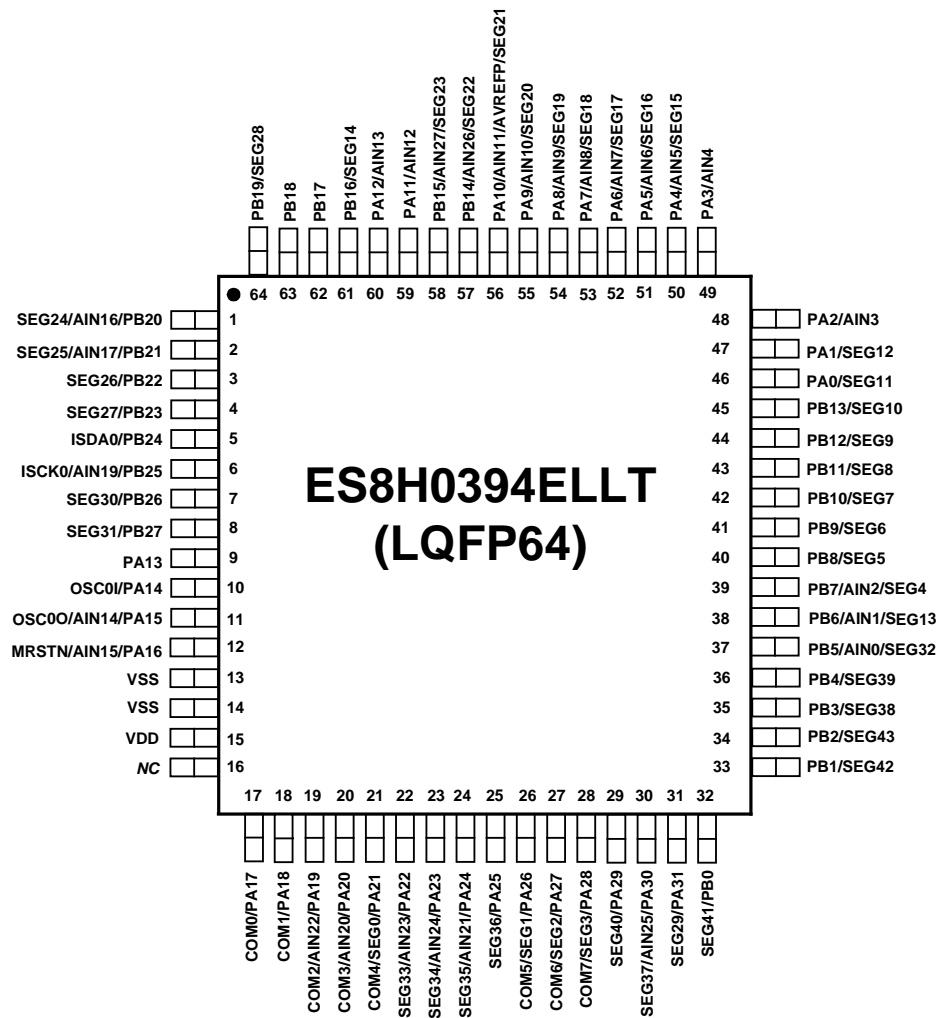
PB19/SEG28
PB18
PB17
PB16/SEG14
PA12/AIN13
PA11/AIN12
PB15/AIN27/SEG23
PB14/AIN26/SEG22
PA10/AIN11/AVREFP/SEG21
PA9/AIN10/SEG20
PA8/AIN9/SEG19
PA7/AIN8/SEG18
PA6/AIN7/SEG17
PA5/AIN6/SEG16
PA4/AIN5/SEG15
PA3/AIN4

64 63 62 61 60 59 58 57 56 55 54 53 52 51 50 49

SEG24/AIN16/PB20 1
SEG25/AIN17/PB21 2
SEG26/PB22 3
SEG27/PB23 4
ISDA0/PB24 5
ISCK0/AIN19/PB25 6
SEG30/PB26 7
SEG31/PB27 8
PA13 9
OSC0I/PA14 10
OSC0O/AIN14/PA15 11
MRSTN/AIN15/PA16 12
VSS 13
VSS 14
VDD 15
NC 16

ES8H0394ELLT
(LQFP64)

48 PA2/AIN3
47 PA1/SEG12
46 PA0/SEG11
45 PB13/SEG10
44 PB12/SEG9
43 PB11/SEG8
42 PB10/SEG7
41 PB9/SEG6
40 PB8/SEG5
39 PB7/AIN2/SEG4
38 PB6/AIN1/SEG13
37 PB5/AIN0/SEG32
36 PB4/SEG39
35 PB3/SEG38
34 PB2/SEG43
33 PB1/SEG42

17 18 19 20 21 22 23 24 25 26 27 28 29 30 31 32

COM0/PA17
COM1/PA18
COM2/AIN22/PA19
COM3/AIN20/PA20
COM4/SEG0/PA21
SEG33/AIN23/PA22
SEG34/AIN24/PA23
SEG35/AIN21/PA24
SEG36/PA25
COM5/SEG1/PA26
COM6/SEG2/PA27
COM7/SEG3/PA28
SEG40/PA29
SEG37/AIN25/PA30
SEG29/PA31
SEG41/PB0